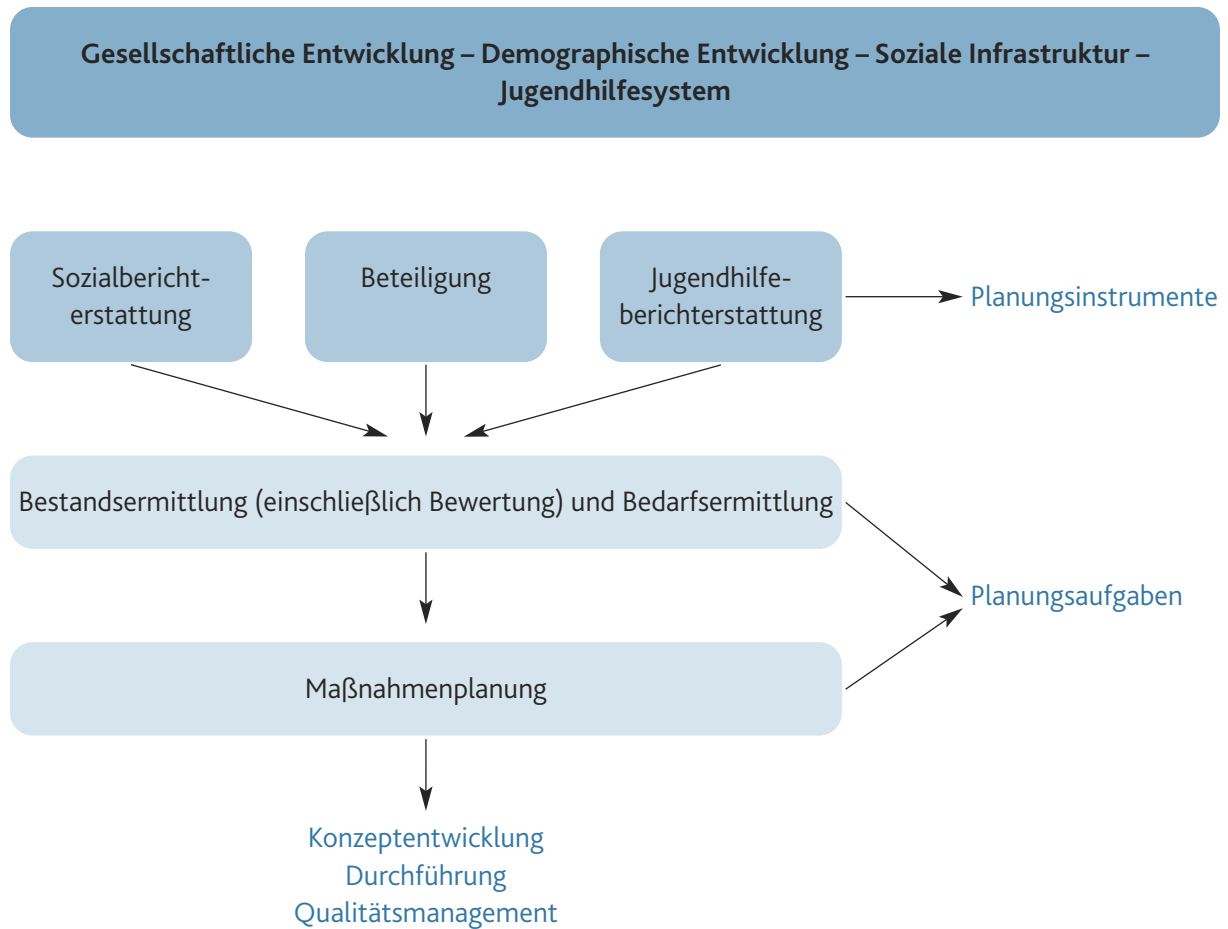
Gesellschaftliche Entwicklung – Demographische Entwicklung – Soziale Infrastruktur – Jugendhilfesystem

Sozialberichterstattung

Beteiligung

Jugendhilfeberichterstattung

Planungsinstrumente

Bestandsermittlung (einschließlich Bewertung) und Bedarfsermittlung

Planungsaufgaben

Maßnahmenplanung

Konzeptentwicklung
Durchführung
Qualitätsmanagement